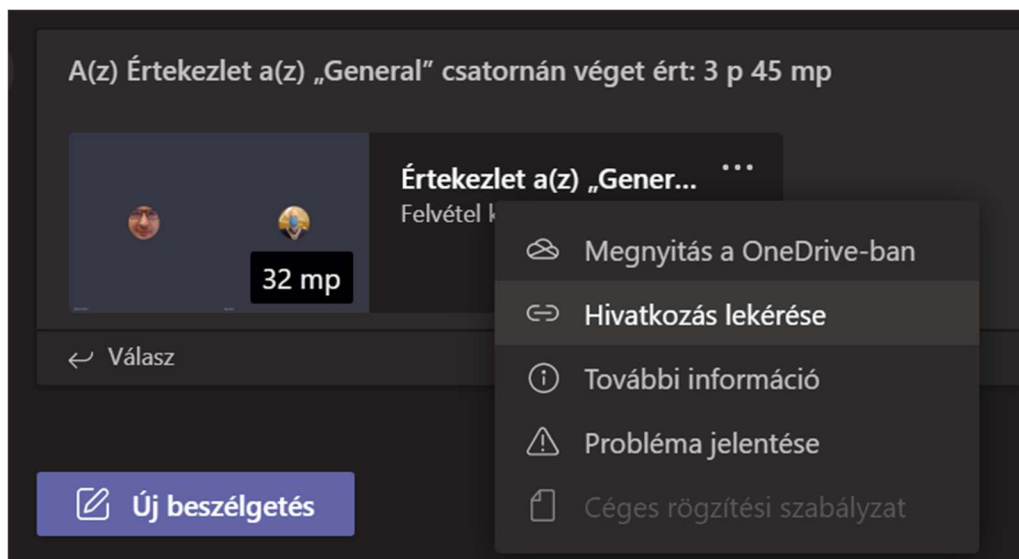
A(z) Értekezlet a(z) „General” csatornán véget ért: 3 p 45 mp

32 mp

Értekezlet a(z) „Gener...

Felvétel k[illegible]

Megnyitás a OneDrive-ban

Hivatkozás lekérése

További információ

Probléma jelentése

Céges rögzítési szabályzat

Válasz

Új beszélgetés